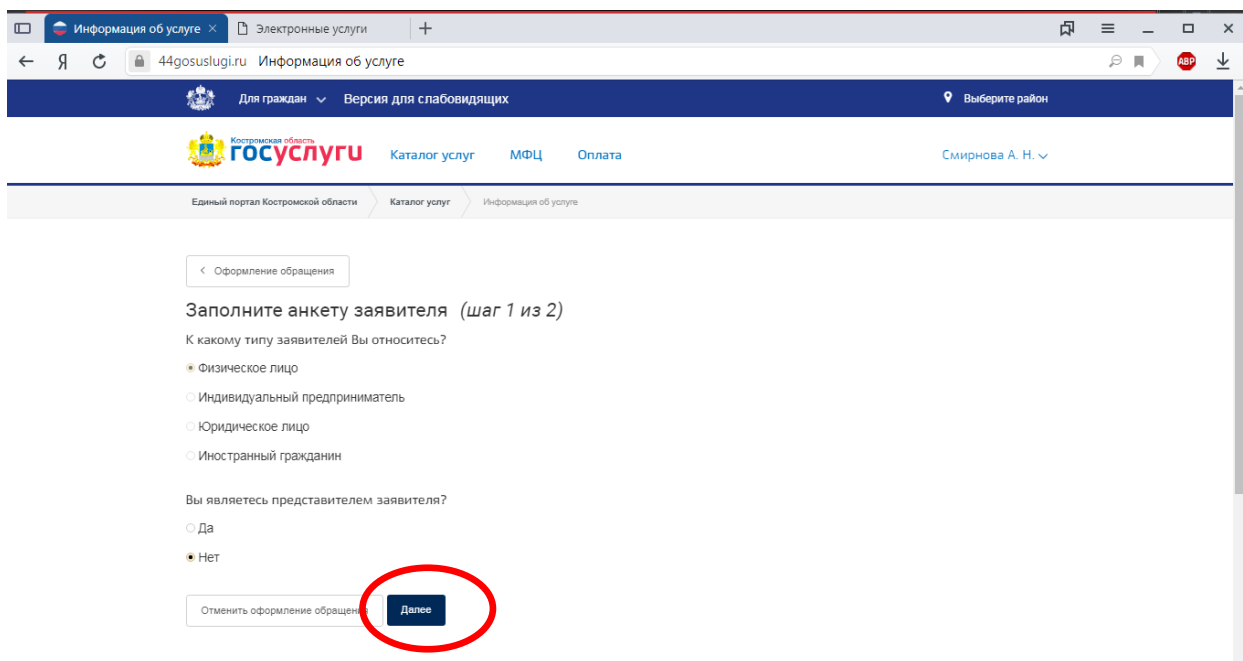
Информация об услуге ×
Электронные услуги
+
Я
44gosuslugi.ru Информация об услуге
ABP

Для граждан Версия для слабовидящих
Выберите район

Костромская область
госуслуги
Каталог услуг МФЦ Оплата
Смирнова А. Н.

Единый портал Костромской области
Каталог услуг
Информация об услуге

Оформление обращения

Заполните анкету заявителя (шаг 1 из 2)

К какому типу заявителей Вы относитесь?

Физическое лицо
Индивидуальный предприниматель
Юридическое лицо
Иностранный гражданин

Вы являетесь представителем заявителя?

Да
Нет

Отменить оформление обращения
Далее